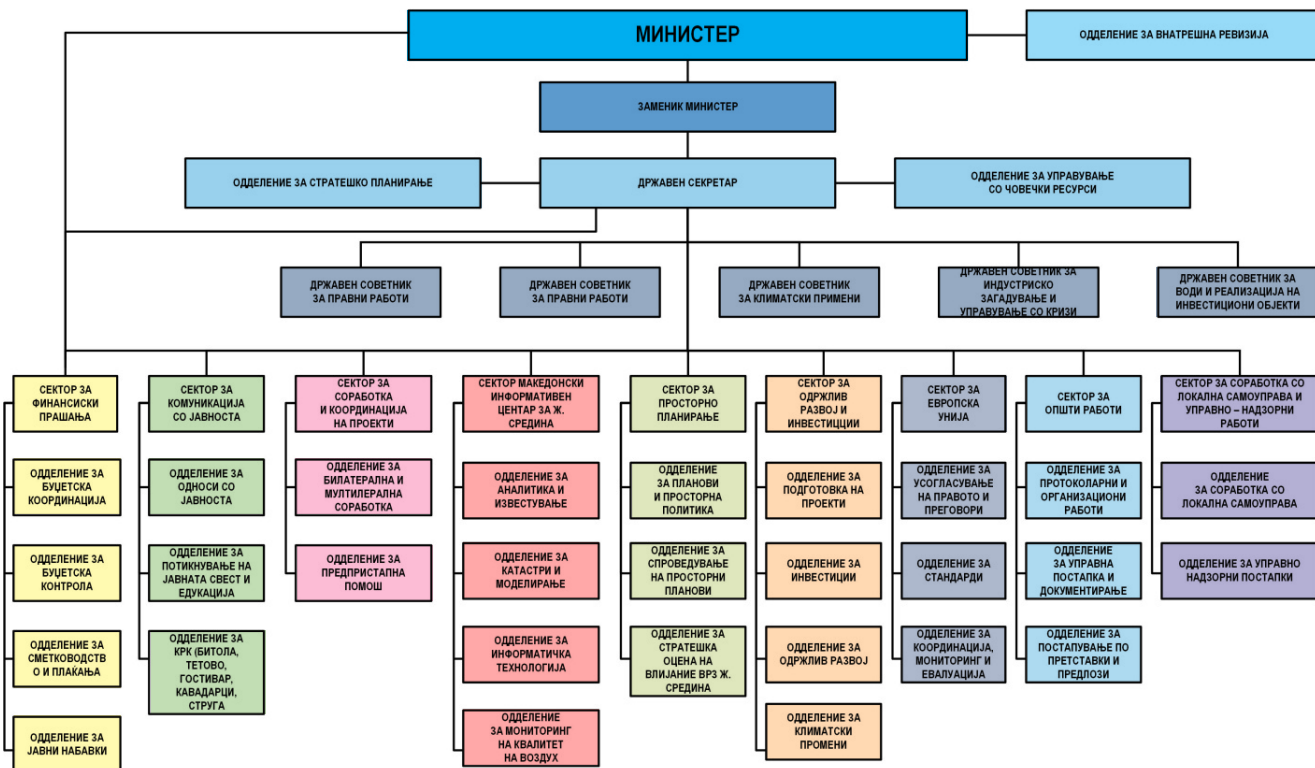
МИНИСТЕР

ОДДЕЛЕНИЕ ЗА ВНАТРЕШНА РЕВИЗИЈА

ЗАМЕНИК МИНИСТЕР

ОДДЕЛЕНИЕ ЗА СТРАТЕШКО ПЛАНИРАЊЕ

ДРЖАВЕН СЕКРЕТАР

ОДДЕЛЕНИЕ ЗА УПРАВУВАЊЕ СО ЧОВЕЧКИ РЕСУРСИ

ДРЖАВЕН СОВЕТНИК ЗА ПРАВНИ РАБОТИ

ДРЖАВЕН СОВЕТНИК ЗА ПРАВНИ РАБОТИ

ДРЖАВЕН СОВЕТНИК ЗА КЛИМАТСКИ ПРИМЕНИ

ДРЖАВЕН СОВЕТНИК ЗА ИНДУСТРИСКО ЗАГАДУВАЊЕ И УПРАВУВАЊЕ СО КРИЗИ

ДРЖАВЕН СОВЕТНИК ЗА ВОДИ И РЕАЛИЗАЦИЈА НА ИНВЕСТИЦИОНИ ОБЈЕКТИ

СЕКТОР ЗА ФИНАНСИСКИ ПРАШАЊА

ОДДЕЛЕНИЕ ЗА БУЏЕТСКА КООРДИНАЦИЈА

ОДДЕЛЕНИЕ ЗА БУЏЕТСКА КОНТРОЛА

ОДДЕЛЕНИЕ ЗА СМЕТКОВОДСТВО И ПЛАЌАЊА

ОДДЕЛЕНИЕ ЗА ЈАВНИ НАБАВКИ

СЕКТОР ЗА КОМУНИКАЦИЈА СО ЈАВНОСТА

ОДДЕЛЕНИЕ ЗА ОДНОСИ СО ЈАВНОСТА

ОДДЕЛЕНИЕ ЗА ПОТИКНУВАЊЕ НА ЈАВНАТА СВЕСТ И ЕДУКАЦИЈА

ОДДЕЛЕНИЕ ЗА КРК (БИТОЛА, ТЕТОВО, ГОСТИВАР, КАВАДАРЦИ, СТРУГА

СЕКТОР ЗА СОРАБОТКА И КООРДИНАЦИЈА НА ПРОЕКТИ

ОДДЕЛЕНИЕ ЗА БИЛАТЕРАЛНА И МУЛТИЛЕРАЛНА СОРАБОТКА

ОДДЕЛЕНИЕ ЗА ПРЕДПРИСТАПНА ПОМОШ

СЕКТОР МАКЕДОНСКИ ИНФОРМАТИВЕН ЦЕНТАР ЗА Ж. СРЕДИНА

ОДДЕЛЕНИЕ ЗА АНАЛИТИКА И ИЗВЕСТУВАЊЕ

ОДДЕЛЕНИЕ ЗА КАТАСТРИ И МОДЕЛИРАЊЕ

ОДДЕЛЕНИЕ ЗА ИНФОРМАТИЧКА ТЕХНОЛОГИЈА

ОДДЕЛЕНИЕ ЗА МОНИТОРИНГ НА КВАЛИТЕТ НА ВОЗДУХ

СЕКТОР ЗА ПРОСТОРНО ПЛАНИРАЊЕ

ОДДЕЛЕНИЕ ЗА ПЛАНОВИ И ПРОСТОРНА ПОЛИТИКА

ОДДЕЛЕНИЕ ЗА СПРОВЕДУВАЊЕ НА ПРОСТОРНИ ПЛАНОВИ

ОДДЕЛЕНИЕ ЗА СТРАТЕШКА ОЦЕНА НА ВЛИЈАНИЕ ВРЗ Ж. СРЕДИНА

СЕКТОР ЗА ОДРЖЛИВ РАЗВОЈ И ИНВЕСТИЦИИ

ОДДЕЛЕНИЕ ЗА ПОДГОТОВКА НА ПРОЕКТИ

ОДДЕЛЕНИЕ ЗА ИНВЕСТИЦИИ

ОДДЕЛЕНИЕ ЗА ОДРЖЛИВ РАЗВОЈ

ОДДЕЛЕНИЕ ЗА КЛИМАТСКИ ПРОМЕНИ

СЕКТОР ЗА ЕВРОПСКА УНИЈА

ОДДЕЛЕНИЕ ЗА УСОГЛАСУВАЊЕ НА ПРАВОТО И ПРЕГОВОРИ

ОДДЕЛЕНИЕ ЗА СТАНДАРДИ

ОДДЕЛЕНИЕ ЗА КООРДИНАЦИЈА, МОНИТОРИНГ И ЕВАЛУАЦИЈА

СЕКТОР ЗА ОПШТИ РАБОТИ

ОДДЕЛЕНИЕ ЗА ПРОТОКОЛАРНИ И ОРГАНИЗАЦИОНИ РАБОТИ

ОДДЕЛЕНИЕ ЗА УПРАВНА ПОСТАПКА И ДОКУМЕНТИРАЊЕ

ОДДЕЛЕНИЕ ЗА ПОСТАПУВАЊЕ ПО ПРЕТСТАВКИ И ПРЕДЛОЗИ

СЕКТОР ЗА СОРАБОТКА СО ЛОКАЛНА САМОУПРАВА И УПРАВНО – НАДЗОРНИ РАБОТИ

ОДДЕЛЕНИЕ ЗА СОРАБОТКА СО ЛОКАЛНА САМОУПРАВА

ОДДЕЛЕНИЕ ЗА УПРАВНО НАДЗОРНИ ПОСТАПКИ